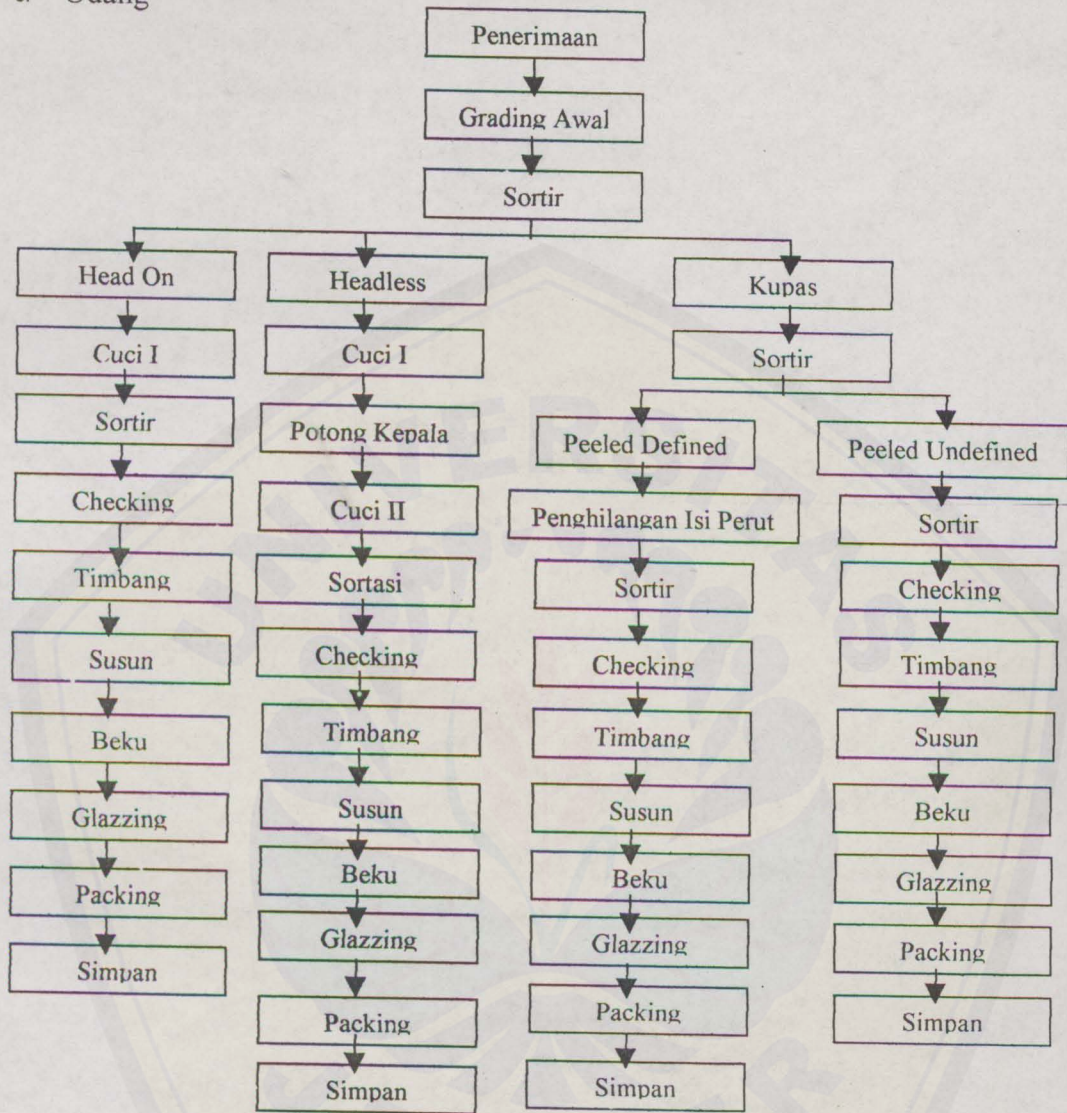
c. Udang

Penerimaan

Grading Awal

Sortir

Head On

Cuci I

Sortir

Checking

Timbang

Susun

Beku

Glazzing

Packing

Simpan

Headless

Cuci I

Potong Kepala

Cuci II

Sortasi

Checking

Timbang

Susun

Beku

Glazzing

Packing

Simpan

Kupas

Sortir

Peeled Defined

Penghilangan Isi Perut

Sortir

Checking

Timbang

Susun

Beku

Glazzing

Packing

Simpan

Peeled Undefined

Sortir

Checking

Timbang

Susun

Beku

Glazzing

Packing

Simpan